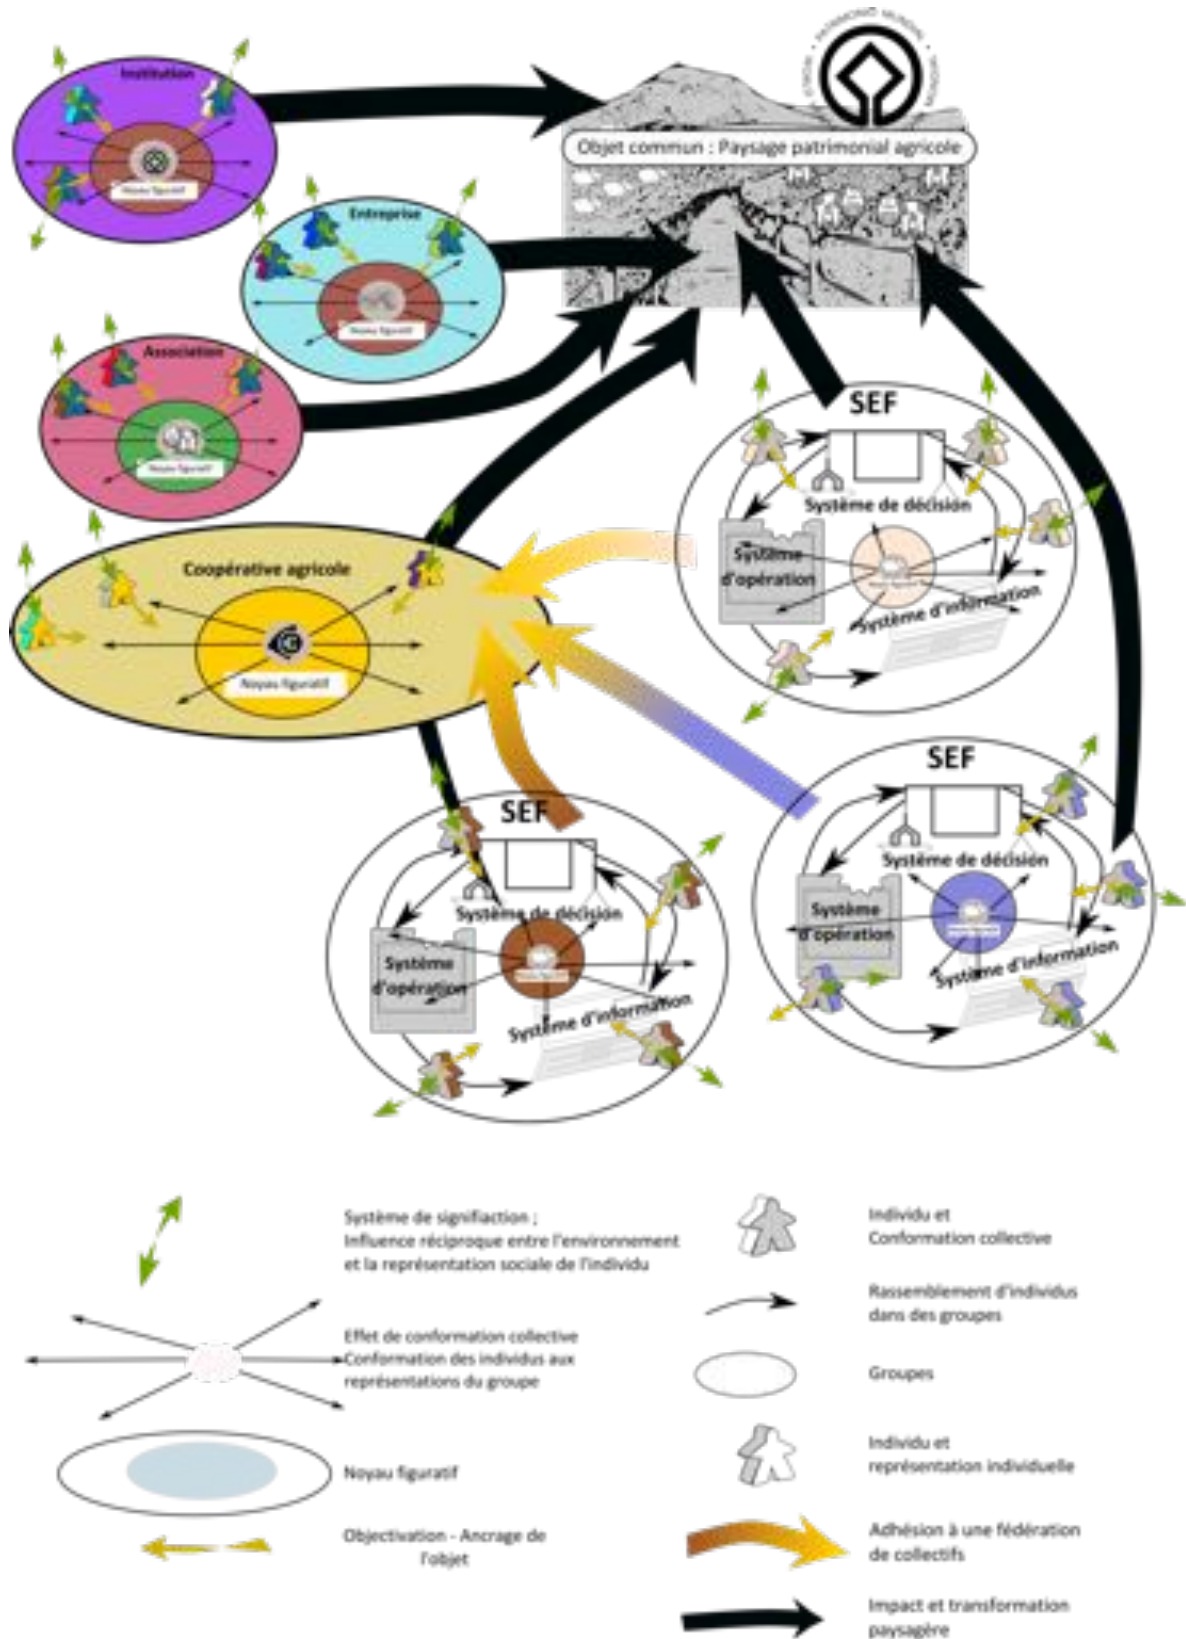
Institution

Noyau figuratif

Objet commun : Paysage patrimonial agricole

Entreprise

Noyau figuratif

Association

Noyau figuratif

SEF

Système de décision

Système d'opération

Système d'information

Coopérative agricole

Noyau figuratif

SEF

Système de décision

Système d'opération

Système d'information

SEF

Système de décision

Système d'opération

Système d'information

Système de signifiaction ;
Influence réciproque entre l'environnement et la représentation sociale de l'individu

Effet de conformation collective
Conformation des individus aux représentations du groupe

Noyau figuratif

Objectivation - Ancrage de l'objet

Individu et Conformation collective

Rassemblement d'individus dans des groupes

Groupes

Individu et représentation individuelle

Adhésion à une fédération de collectifs

Impact et transformation paysagère